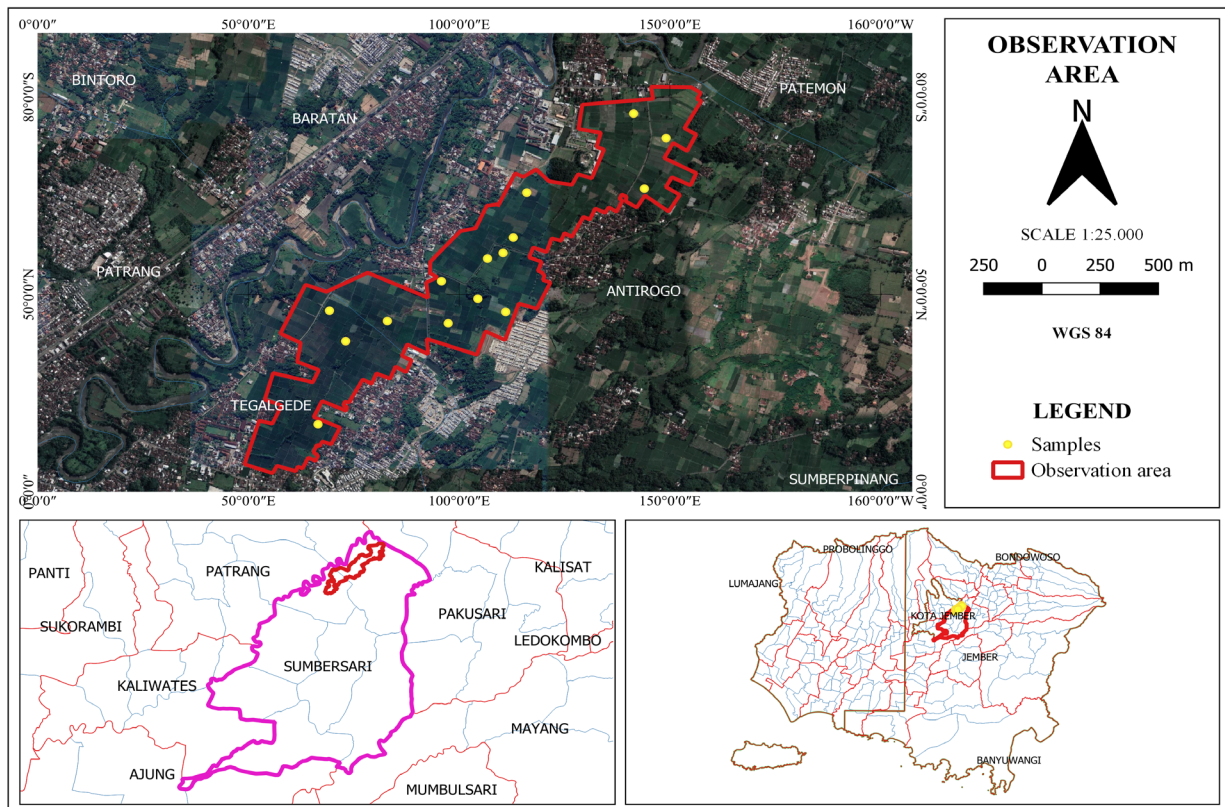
0°0'0"   50°0'0"E   100°0'0"E   150°0'0"E   160°0'0"W

80°0'0"S   80°0'0"S

50°0'0"N   50°0'0"N

0°0'0"   0°0'0"

0°0'0"   50°0'0"E   100°0'0"E   150°0'0"E   160°0'0"W

BINTORO

BARATAN

PATEMON

PATRANG

ANTIROGO

TEGALGEDE

SUMBERPINANG

OBSERVATION AREA

N

SCALE 1:25.000

250   0   250   500 m

WGS 84

LEGEND

Samples

Observation area

PANTI

PATRANG

KALISAT

SUKORAMBI

PAKUSARI

LEDOKOMBO

SUMBERSARI

KALIWATES

MAYANG

AJUNG

MUMBULSARI

PROBOLINGGO

BONDOWOSO

LUMAJANG

KOTA JEMBER

JEMBER

BANYUWANGI